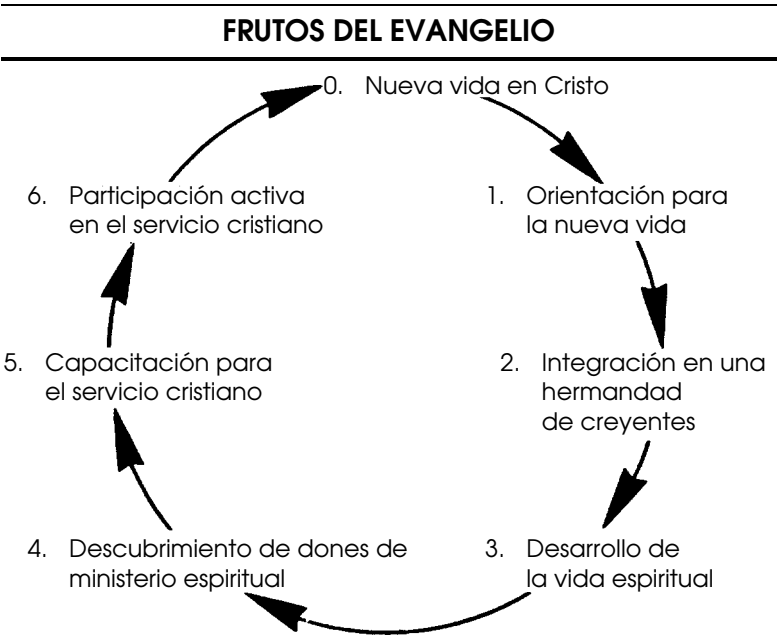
FRUTOS DEL EVANGELIO

0. Nueva vida en Cristo

1. Orientación para la nueva vida

2. Integración en una hermandad de creyentes

3. Desarrollo de la vida espiritual

4. Descubrimiento de dones de ministerio espiritual

5. Capacitación para el servicio cristiano

6. Participación activa en el servicio cristiano